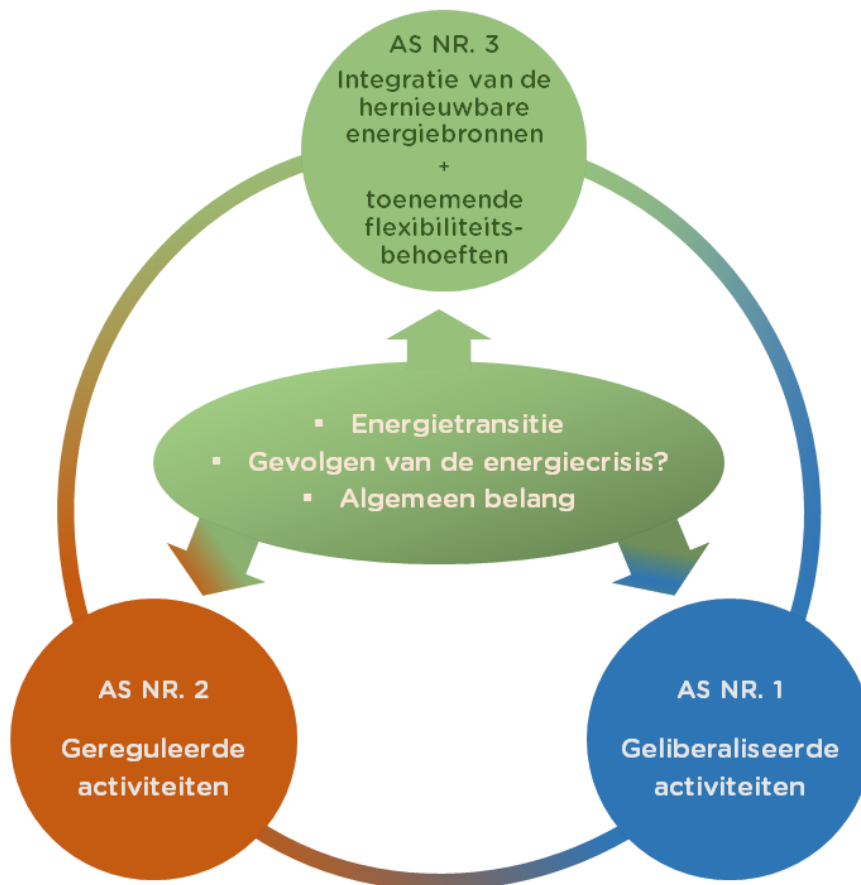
AS NR. 3
Integratie van de hernieuwbare energiebronnen
+
toenemende flexibiliteitsbehoeften

▪ Energietransitie
▪ Gevolgen van de energiecrisis?
▪ Algemeen belang

AS NR. 2
Gereguleerde activiteiten

AS NR. 1
Geliberaliseerde activiteiten